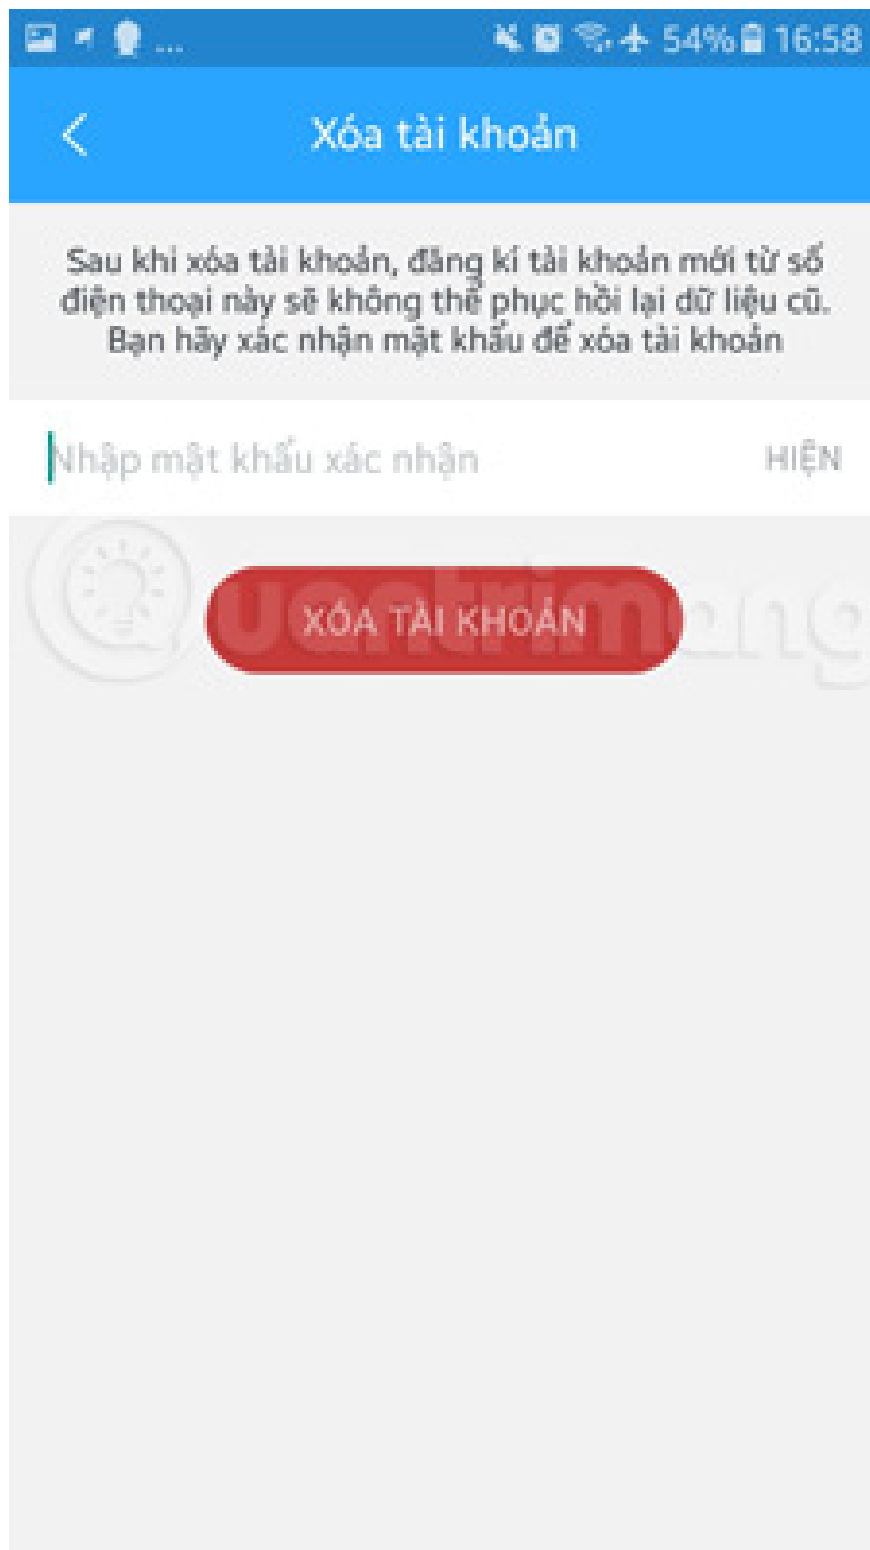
54% 16:58

Xóa tài khoản

Sau khi xóa tài khoản, đăng kí tài khoản mới từ số điện thoại này sẽ không thể phục hồi lại dữ liệu cũ. Bạn hãy xác nhận mật khẩu để xóa tài khoản

Nhập mật khẩu xác nhận

HIỆN

XÓA TÀI KHOẢN

Quantrimang